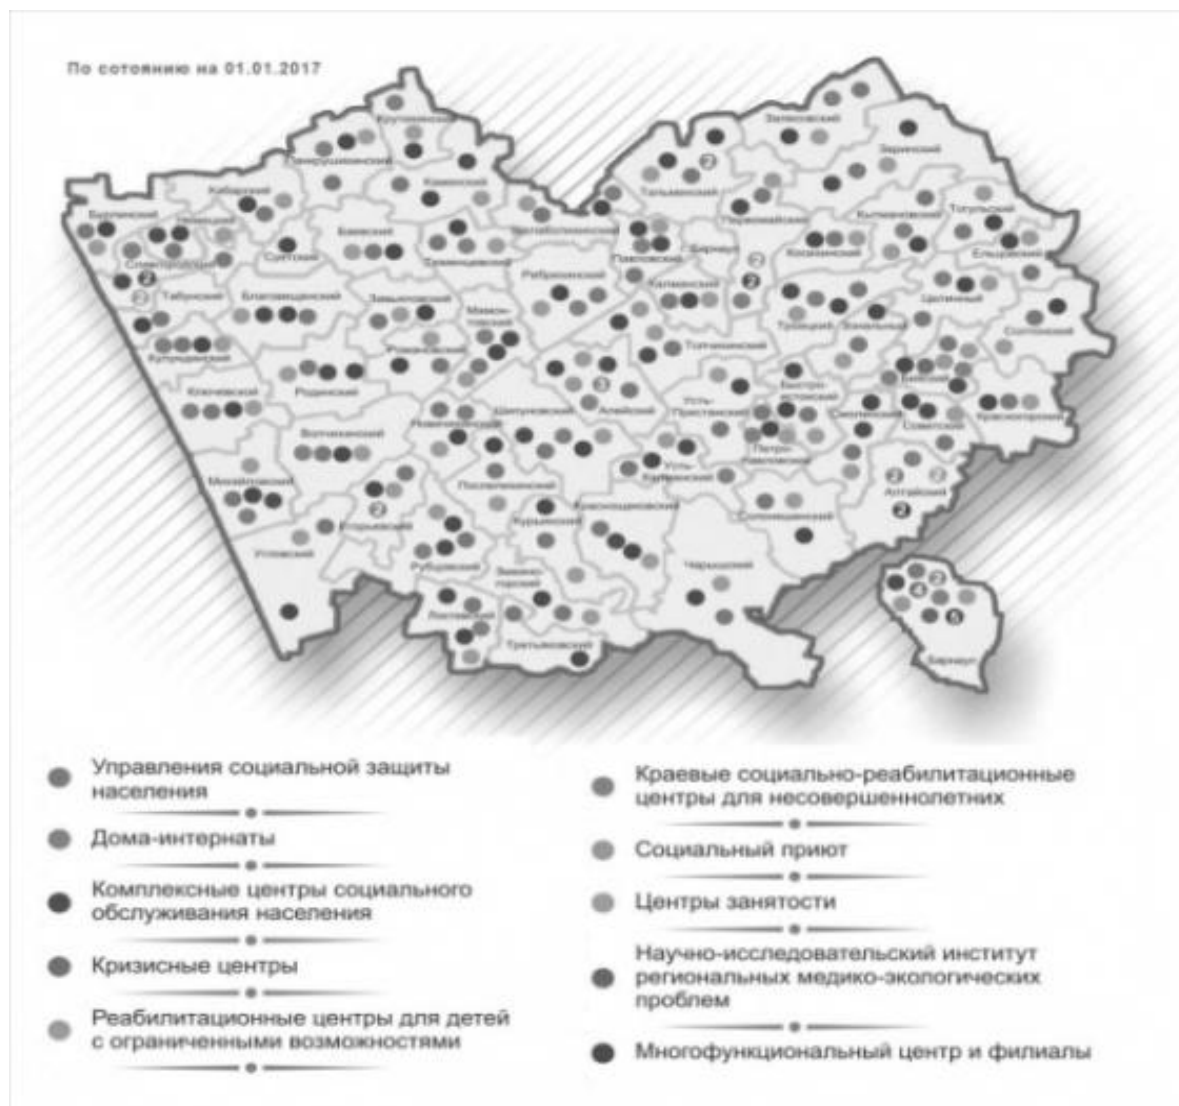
По сотянию на 01.01.2017

Кулундинский
Завьяловский
Заринский
Тальменский
Первомайский
Кытмановский
Тогульский
Ельцовский
Бурлинский
Немецкий
Кабатский
Суетский
Баевский
Славгородский
Табунский
Благовещенский
Тюменцевский
Ребрихинский
Павловский
Барнаул
Косихинский
Целинный
Солтонский
Кулундинский
Родинский
Мамонтовский
Калманский
Топчихинский
Троицкий
Зональный
Бийский
Советский
Ключевский
Шипуновский
Алейский
Усть-Пристанский
Быстроистокский
Смоленский
Красногорский
Волчихинский
Поспелихинский
Петропавловский
Михайловский
Егорьевский
Курьинский
Краснощековский
Солонешенский
Алтайский
Угловский
Рубцовский
Змеиногорский
Чарышский
Локтевский
Третьяковский
Барнаул

Управления социальной защиты населения

Дома-интернаты

Комплексные центры социального обслуживания населения

Кризисные центры

Реабилитационные центры для детей с ограниченными возможностями

Краевые социально-реабилитационные центры для несовершеннолетних

Социальный приют

Центры занятости

Научно-исследовательский институт региональных медико-экологических проблем

Многофункциональный центр и филиалы